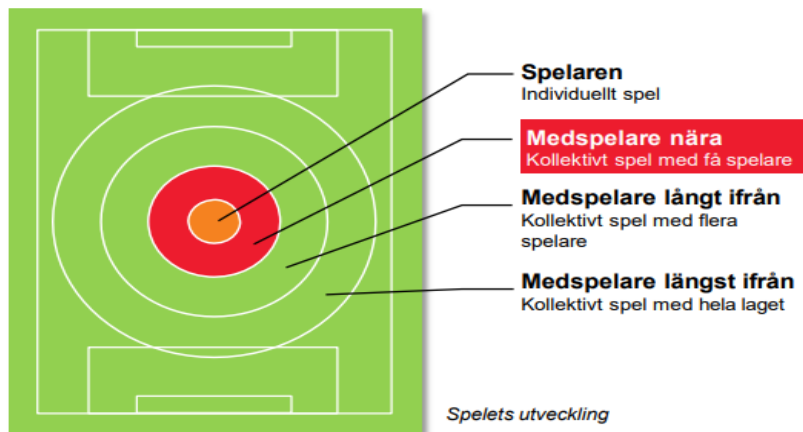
Spelaren
Individuellt spel

Medspelare nära
Kollektivt spel med få spelare

Medspelare långt ifrån
Kollektivt spel med flera spelare

Medspelare längst ifrån
Kollektivt spel med hela laget

Spelets utveckling